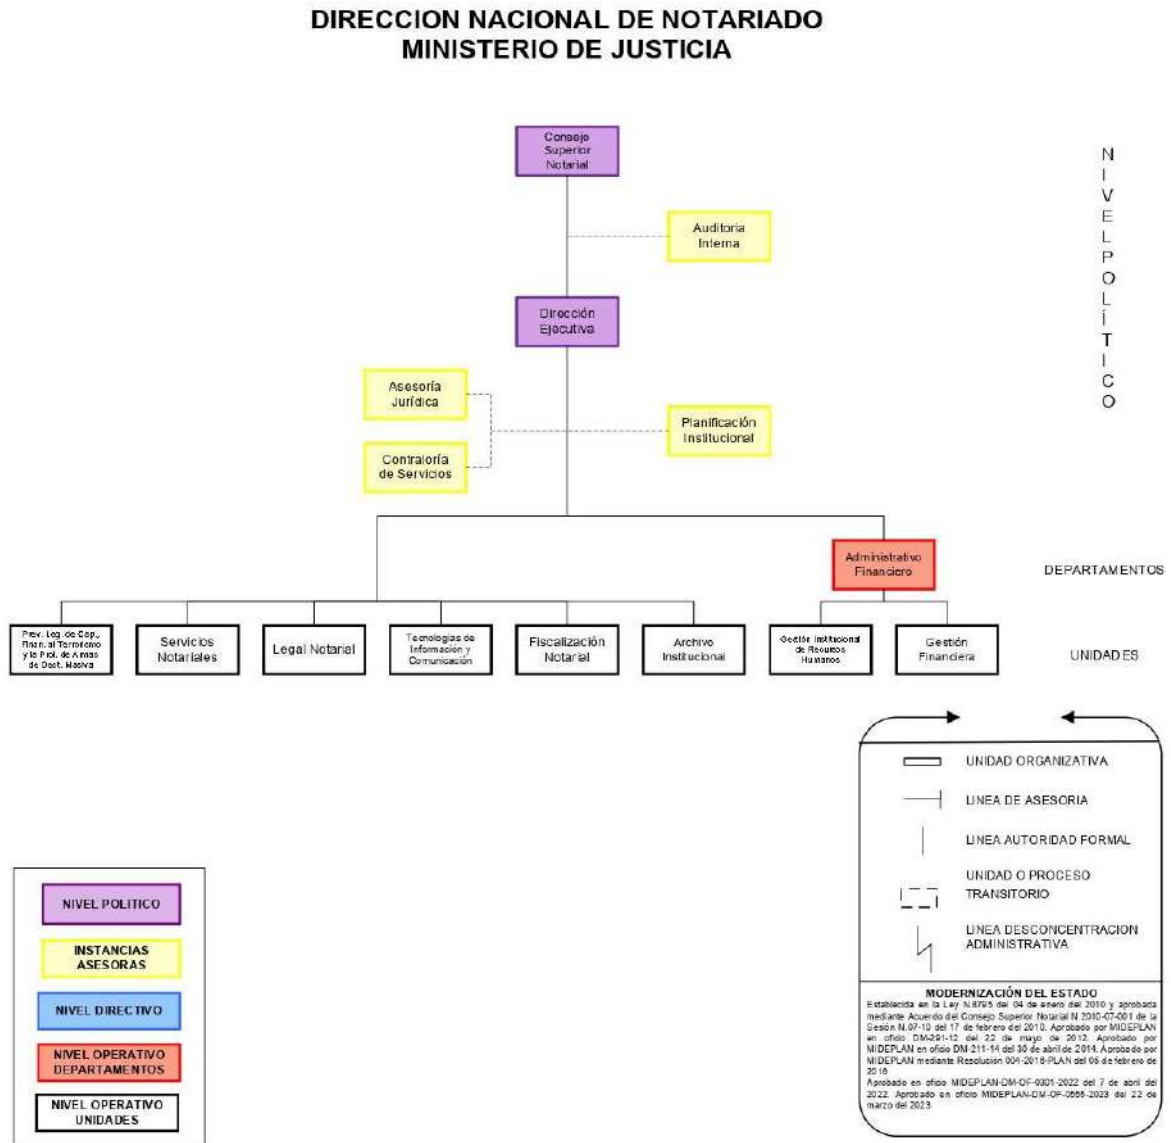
DIRECCION NACIONAL DE NOTARIADO
MINISTERIO DE JUSTICIA

Consejo Superior Notarial

Auditoria Interna

Dirección Ejecutiva

Asesoría Jurídica

Contraloría de Servicios

Planificación Institucional

NIVEL POLÍTICO

Administrativo Financiero

DEPARTAMENTOS

Prev. Leg. de Cap. Finan. al Terrorismo y la Prol. de Armas de Dest. Masiva

Servicios Notariales

Legal Notarial

Tecnologías de Información y Comunicación

Fiscalización Notarial

Archivo Institucional

Gestión Institucional de Recursos Humanos

Gestión Financiera

UNIDADES

UNIDAD ORGANIZATIVA

LINEA DE ASESORIA

LINEA AUTORIDAD FORMAL

UNIDAD O PROCESO TRANSITORIO

LINEA DESCONCENTRACION ADMINISTRATIVA

MODERNIZACIÓN DEL ESTADO
Establecida en la Ley N.8795 del 04 de enero del 2010 y aprobada mediante Acuerdo del Consejo Superior Notarial N 2010-07-001 de la Sesión N.07-10 del 17 de febrero del 2010. Aprobado por MIDEPLAN en oficio DM-291-12 del 22 de mayo de 2012. Aprobado por MIDEPLAN en oficio DM-211-14 del 30 de abril de 2014. Aprobado por MIDEPLAN mediante Resolución 004-2016-PLAN del 06 de febrero de 2016
Aprobado en oficio MIDEPLAN-DM-OF-0301-2022 del 7 de abril del 2022. Aprobado en oficio MIDEPLAN-DM-OF-0666-2023 del 22 de marzo del 2023

NIVEL POLITICO

INSTANCIAS ASESORAS

NIVEL DIRECTIVO

NIVEL OPERATIVO DEPARTAMENTOS

NIVEL OPERATIVO UNIDADES